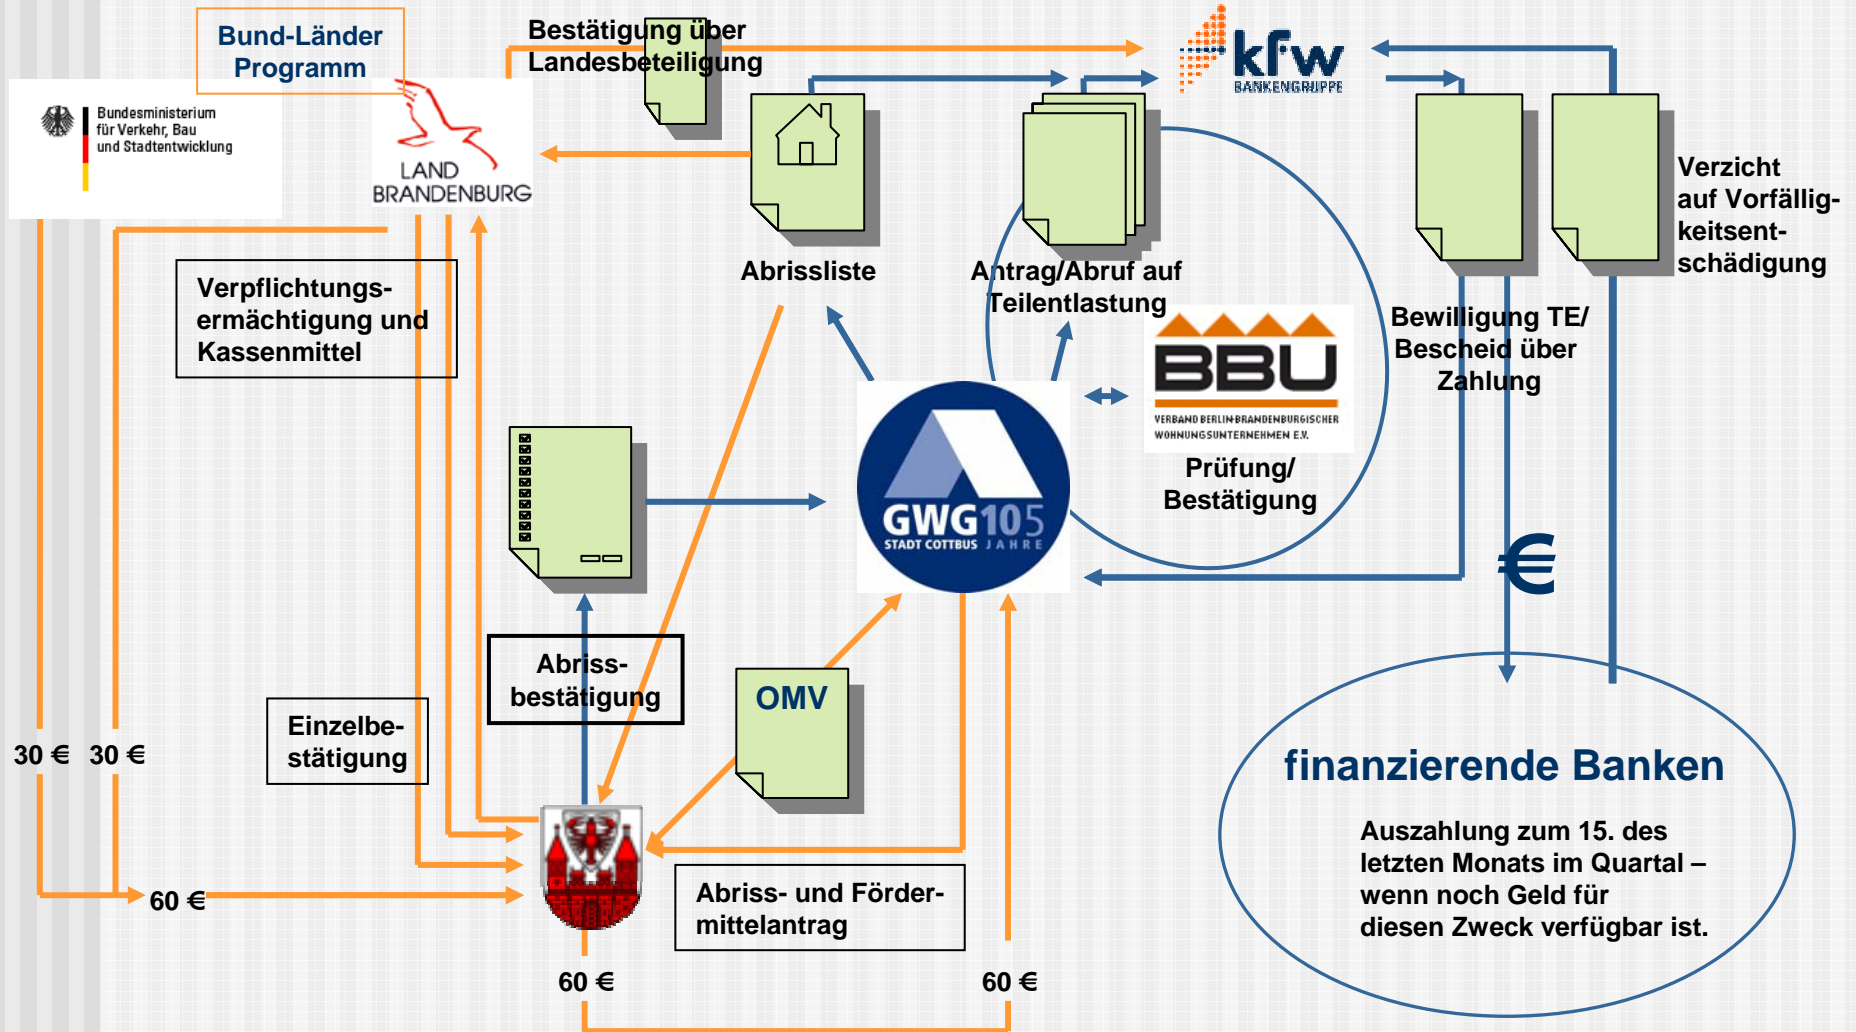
Bund-Länder Programm

Bestätigung über Landesbeteiligung

kfw BANKENGRUPPE

Bundesministerium für Verkehr, Bau und Stadtentwicklung

LAND BRANDENBURG

Abrissliste

Antrag/Abruf auf Teilentlastung

Verzicht auf Vorfälligkeitsentschädigung

Verpflichtungsermächtigung und Kassenmittel

BBU VERBAND BERLIN-BRANDENBURGISCHER WOHNUNGSUNTERNEHMEN E.V.

Bewilligung TE/ Bescheid über Zahlung

Prüfung/ Bestätigung

GWG 105 STADT COTTBUS JAHRE

€

Abrissbestätigung

OMV

Einzelbestätigung

30 € 30 €

finanzierende Banken

Auszahlung zum 15. des letzten Monats im Quartal – wenn noch Geld für diesen Zweck verfügbar ist.

60 €

Abriss- und Fördermittelantrag

60 €

60 €